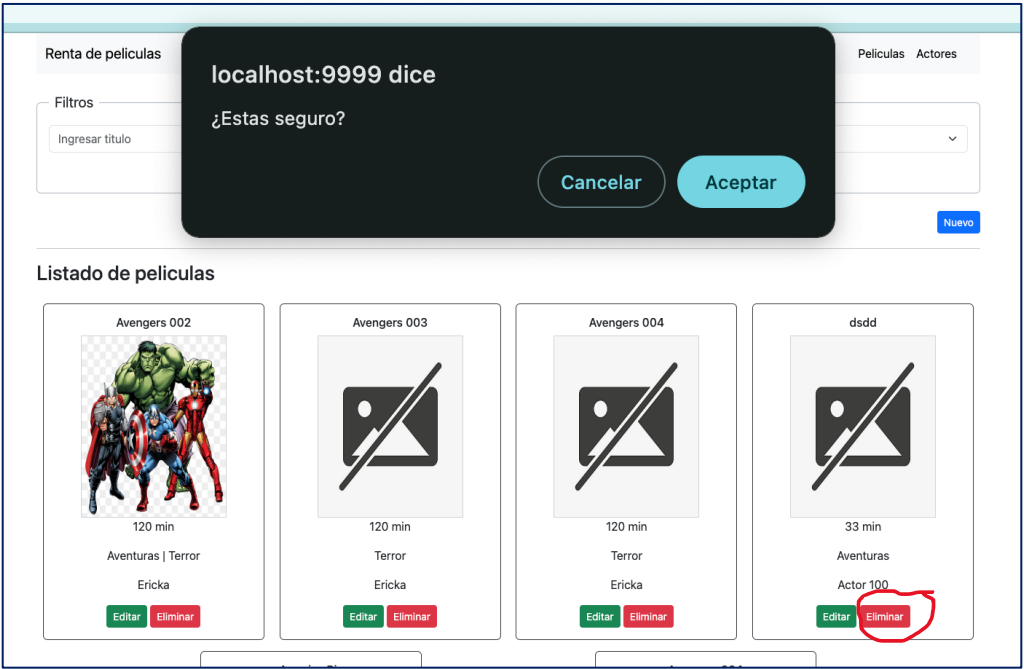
Renta de peliculas

Peliculas Actores

localhost:9999 dice

¿Estas seguro?

Cancelar Aceptar

Filtros

Ingresar titulo

Nuevo

Listado de peliculas

Avengers 002

120 min

Aventuras | Terror

Ericka

Editar Eliminar

Avengers 003

120 min

Terror

Ericka

Editar Eliminar

Avengers 004

120 min

Terror

Ericka

Editar Eliminar

dsdd

33 min

Aventuras

Actor 100

Editar Eliminar